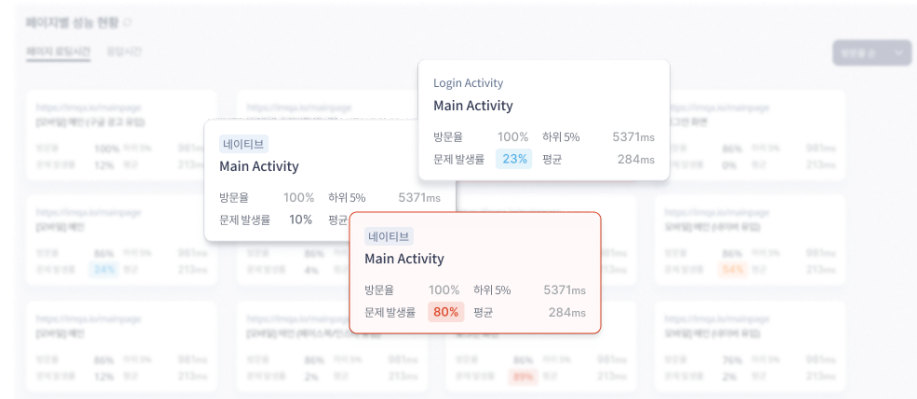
페이지별 성능 현황

페이지 로딩시간 로딩시간

Login Activity
Main Activity
방문율 100% 하위 5% 5371ms
문제 발생률 23% 평균 284ms

네이티브
Main Activity
방문율 100% 하위 5% 5371ms
문제 발생률 10% 평균

네이티브
Main Activity
방문율 100% 하위 5% 5371ms
문제 발생률 80% 평균 284ms

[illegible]